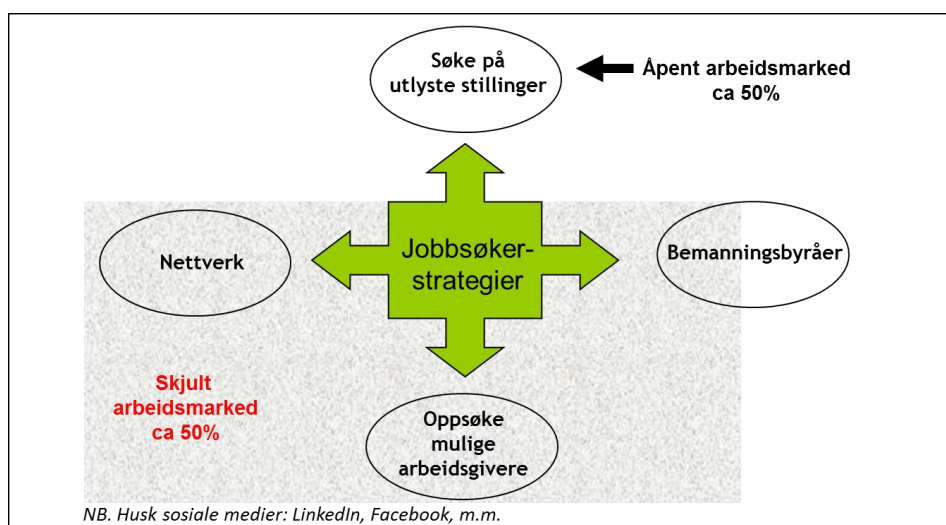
Søke på utlyste stillinger

Åpent arbeidsmarked ca 50%

Nettverk

Jobbsøkerstrategier

Bemanningsbyråer

Skjult arbeidsmarked ca 50%

Oppsøke mulige arbeidsgivere

NB. Husk sosiale medier: LinkedIn, Facebook, m.m.